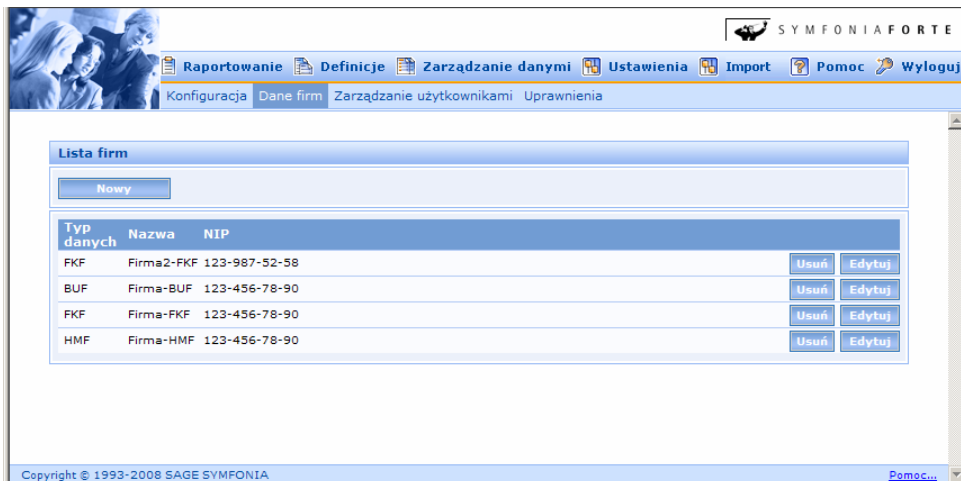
SYMFONIA FORTE

Raportowanie Definicje Zarządzanie danymi Ustawienia Import Pomoc Wyloguj

Konfiguracja Dane firm Zarządzanie użytkownikami Uprawnienia

Lista firm

Nowy

| Typ danych | Nazwa | NIP | | |
|---|---|---|---|---|
| FKF | Firma2-FKF | 123-987-52-58 | Usuń | Edytuj |
| BUF | Firma-BUF | 123-456-78-90 | Usuń | Edytuj |
| FKF | Firma-FKF | 123-456-78-90 | Usuń | Edytuj |
| HMF | Firma-HMF | 123-456-78-90 | Usuń | Edytuj |

Copyright © 1993-2008 SAGE SYMFONIA

Pomoc...